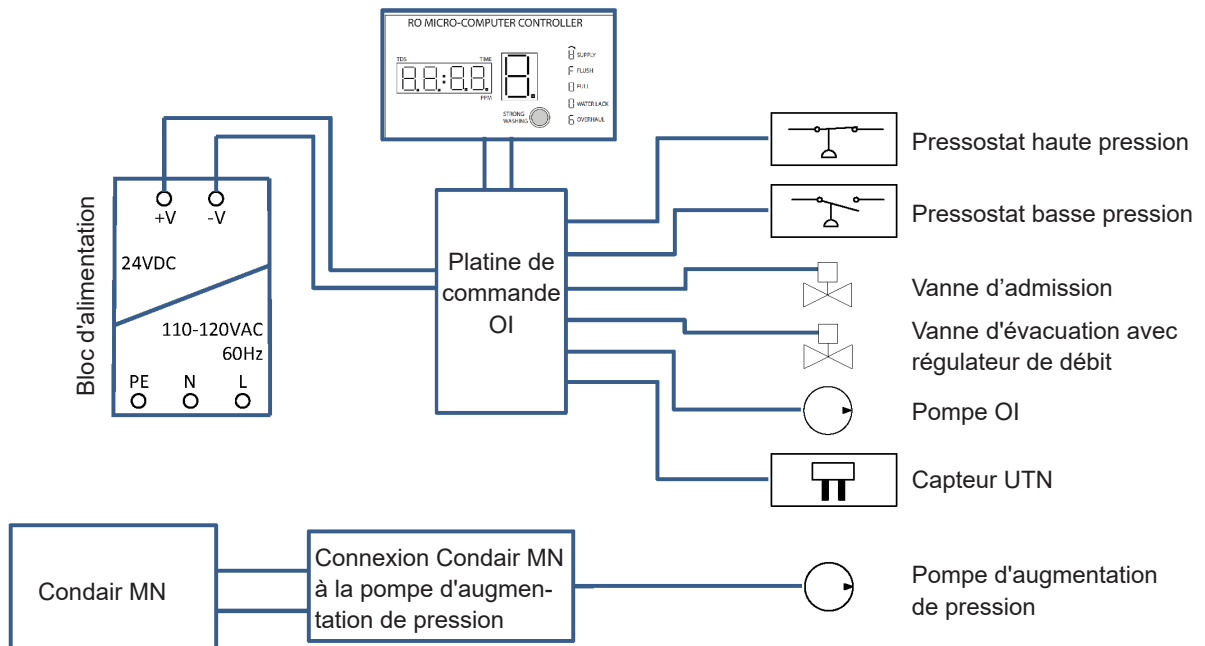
RO MICRO-COMPUTER CONTROLLER

TDS TIME

8.8.:8.8. 8.

PPM

STRONG WASHING

SUPPLY
FLUSH
FULL
WATER LACK
OVERHAUL

Bloc d'alimentation

+V -V

24VDC

110-120VAC 60Hz

PE N L

Platine de commande OI

Pressostat haute pression

Pressostat basse pression

Vanne d’admission

Vanne d'évacuation avec régulateur de débit

Pompe OI

Capteur UTN

Condair MN

Connexion Condair MN à la pompe d'augmentation de pression

Pompe d'augmentation de pression